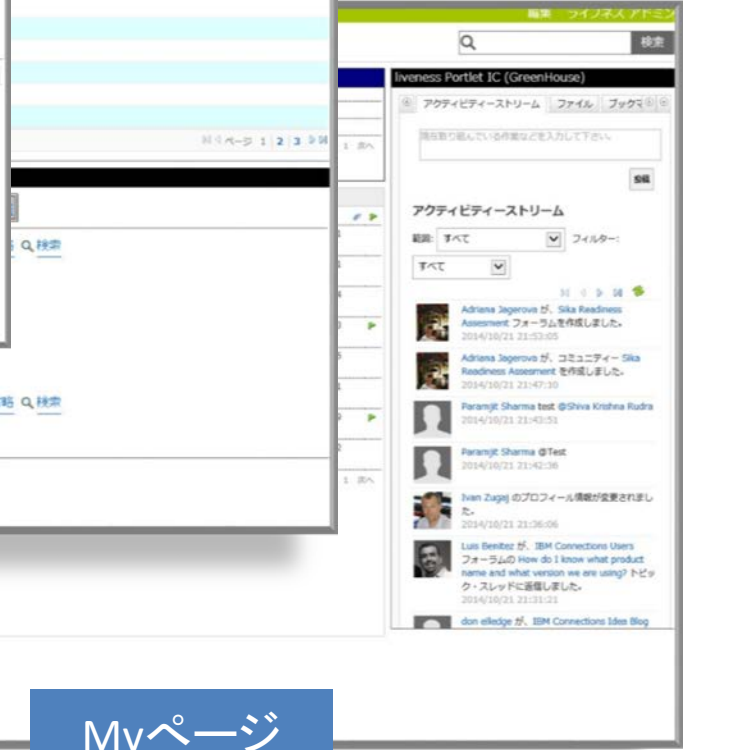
編集 ライブネス アドミン

検索

liveness Portlet IC (GreenHouse)

アクティビティーストリーム ファイル ブックマ

現在取り組んでいる作業などを入力して下さい。

投稿

アクティビティーストリーム

範囲: すべて フィルター:

すべて

Adriana Jagerova が、Sika Readiness Assesment フォーラムを作成しました。
2014/10/21 21:53:05

Adriana Jagerova が、コミュニティー Sika Readiness Assesment を作成しました。
2014/10/21 21:47:10

Paramjit Sharma test @Shiva Krishna Rudra
2014/10/21 21:43:51

Paramjit Sharma @Test
2014/10/21 21:42:36

Ivan Zugaj のプロフィール情報が変更されました。
2014/10/21 21:36:06

Luis Benitez が、IBM Connections Users フォーラムの How do I know what product name and what version we are using? トピック・スレッドに返信しました。
2014/10/21 21:31:21

don elledge が、IBM Connections Idea Blog

ページ 1 2 3

1 次へ

Q 検索

Q 検索

1 次へ

Myページ